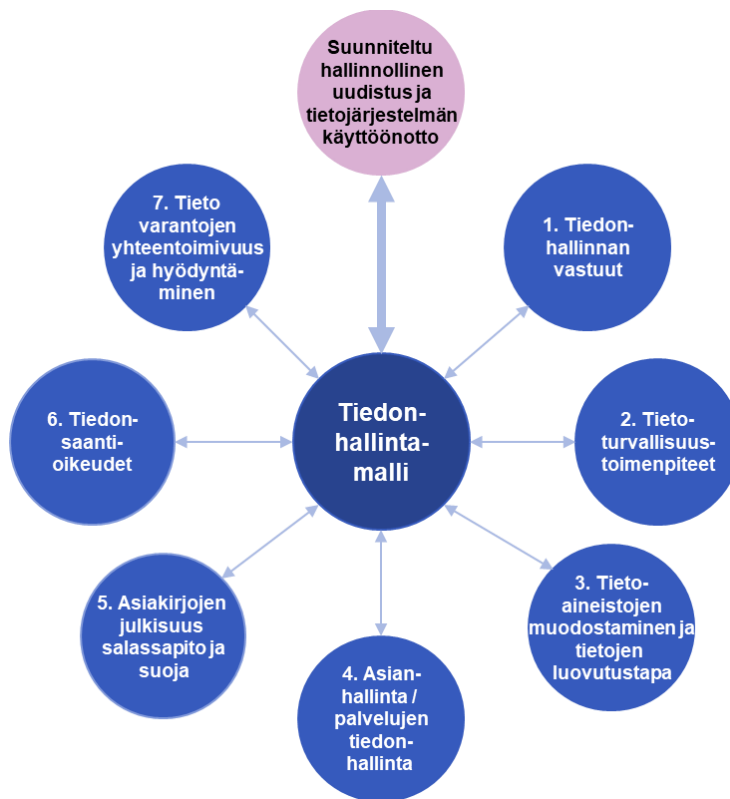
Suunniteltu hallinnollinen uudistus ja tietojärjestelmän käyttöönotto

7. Tieto varantojen yhteentoimivuus ja hyödyntäminen

1. Tiedonhallinnan vastuut

6. Tiedonsaantioikeudet

Tiedonhallintamalli

2. Tietoturvallisuustoimenpiteet

5. Asiakirjojen julkisuus salassapito ja suoja

3. Tietoaineistojen muodostaminen ja tietojen luovutustapa

4. Asianhallinta / palvelujen tiedonhallinta